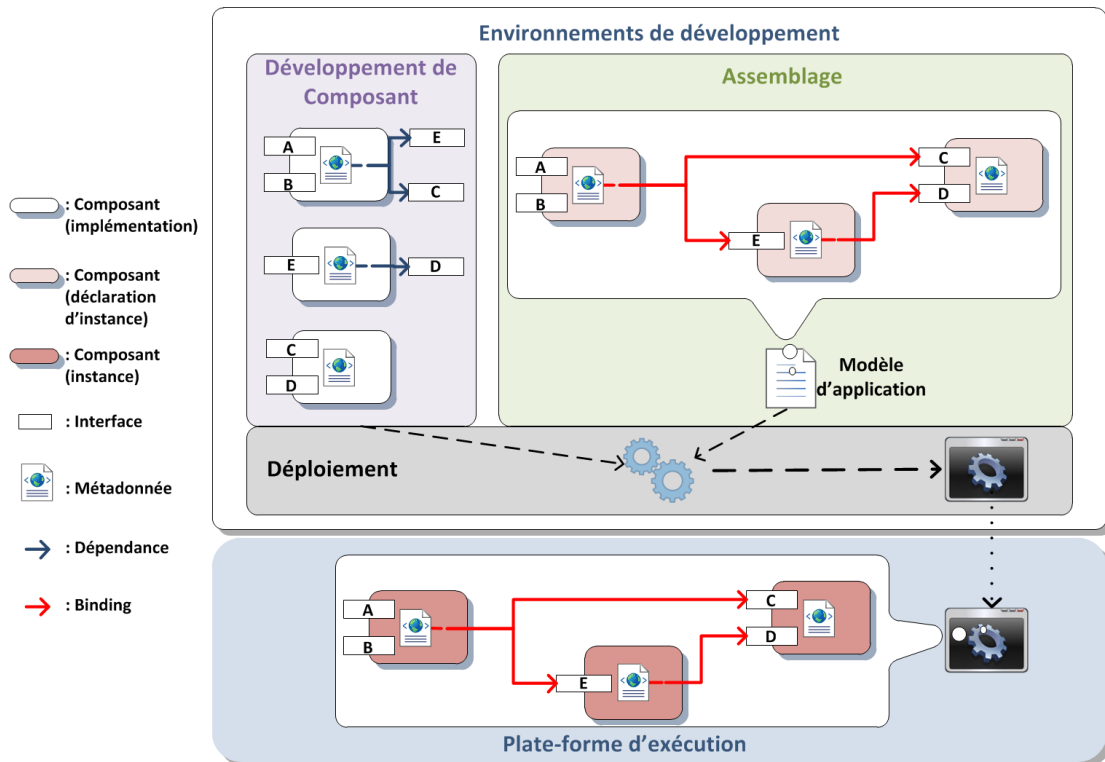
Environnements de développement

Développement de Composant

A
B
E
C

E
D

C
D

Assemblage

A
B
C
D
E

Modèle d'application

Déploiement

: Composant (implémentation)

: Composant (déclaration d'instance)

: Composant (instance)

: Interface

: Métadonnée

: Dépendance

: Binding

A
B
C
D
E

Plate-forme d'exécution